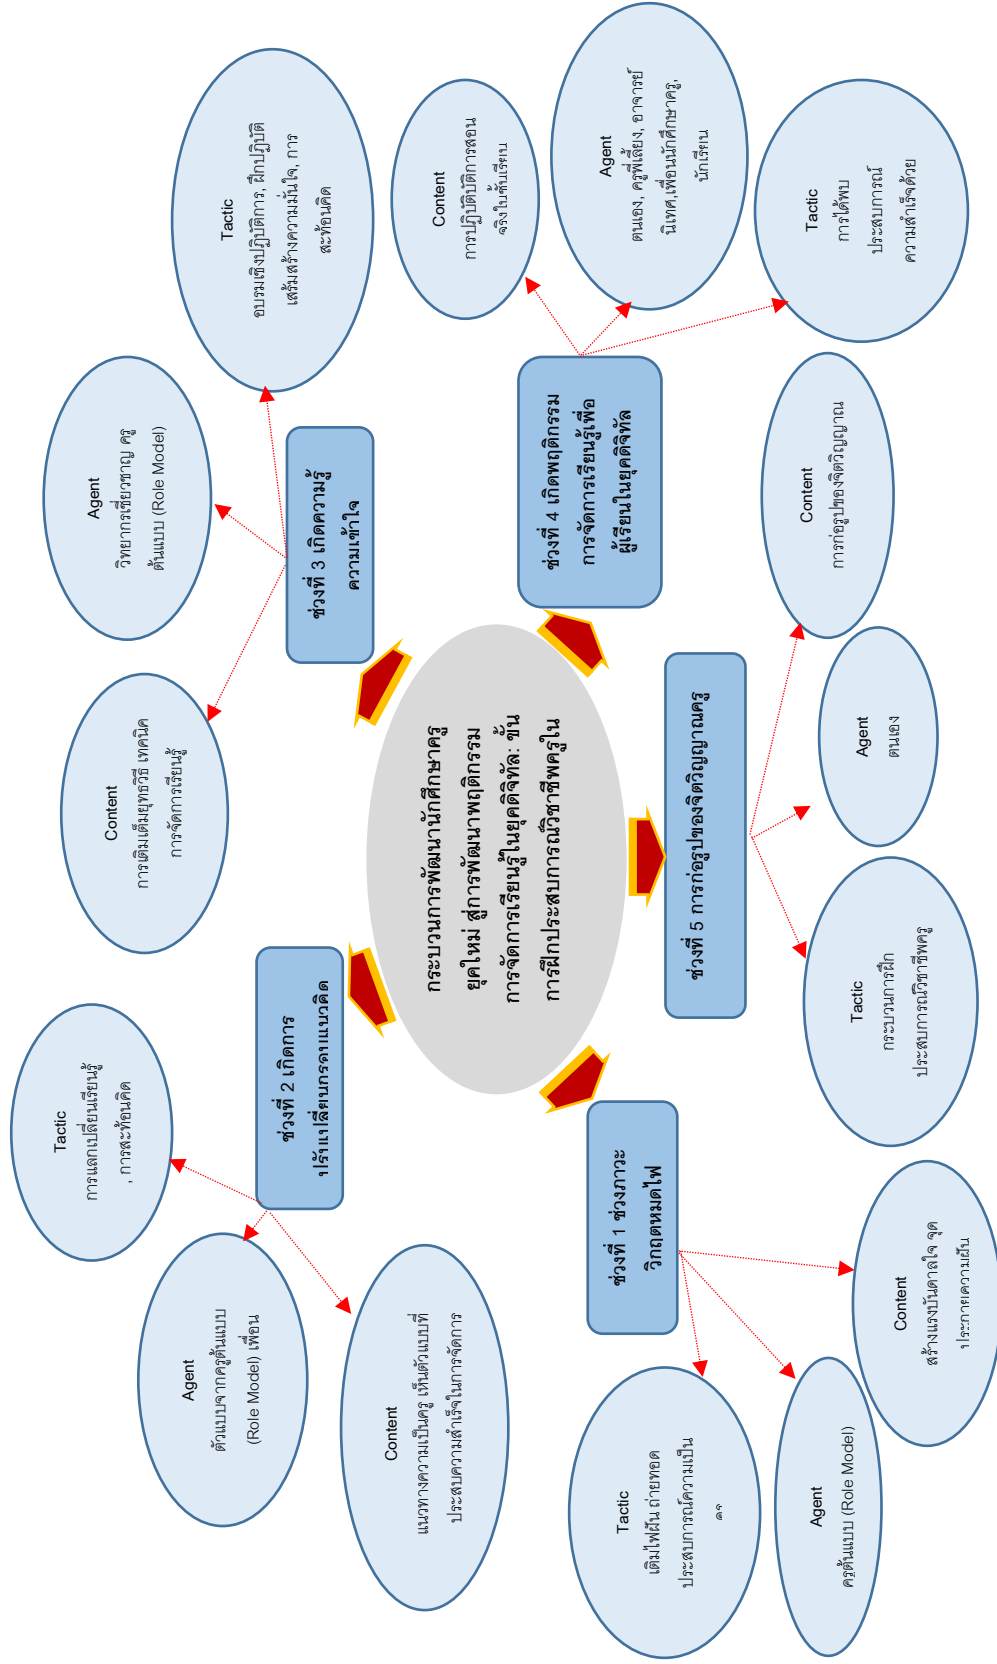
กระบวนการพัฒนานักศึกษาครูยุคใหม่ สู่การพัฒนาพฤติกรรมการจัดการเรียนรู้ในยุคดิจิทัล: ขั้นการฝึกประสบการณ์วิชาชีพครูใน

ช่วงที่ 1 ช่วงภาวะวิกฤตหมดไฟ

Content
สร้างแรงบันดาลใจ จุดประกายความฝัน

Agent
ครูต้นแบบ (Role Model)

Tactic
เติมไฟฝัน ถ่ายทอดประสบการณ์ความเป็นครู

ช่วงที่ 2 เกิดการปรับเปลี่ยนกรอบแนวคิด

Tactic
การแลกเปลี่ยนเรียนรู้, การสะท้อนคิด

Agent
ตัวแบบจากครูต้นแบบ (Role Model) เพื่อน

Content
แนวทางความเป็นครู เห็นตัวแบบที่ประสบความสำเร็จในการจัดการ

ช่วงที่ 3 เกิดความรู้ความเข้าใจ

Content
การเติมเต็มยุทธวิธี เทคนิคการจัดการเรียนรู้

Agent
วิทยากรผู้เชี่ยวชาญ ครูต้นแบบ (Role Model)

Tactic
อบรมเชิงปฏิบัติการ, ฝึกปฏิบัติ เสริมสร้างความมั่นใจ, การสะท้อนคิด

ช่วงที่ 4 เกิดพฤติกรรมการจัดการเรียนรู้เพื่อผู้เรียนในยุคดิจิทัล

Content
การปฏิบัติการสอนจริงในชั้นเรียน

Agent
ตนเอง, ครูพี่เลี้ยง, อาจารย์นิเทศ, เพื่อนนักศึกษาครู, นักเรียน

Tactic
การได้พบประสบการณ์ความสำเร็จด้วย

ช่วงที่ 5 การก่อรูปของจิตวิญญาณครู

Content
การก่อรูปของจิตวิญญาณ

Agent
ตนเอง

Tactic
กระบวนการฝึกประสบการณ์วิชาชีพครู